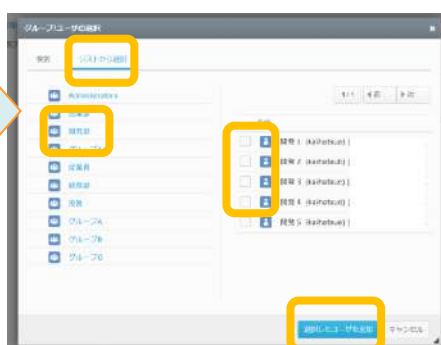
グループ/ユーザの選択

検索　リストから選択

Administrators
営業部
開発部
グループA
従業員
総務部
役員
グループA
グループB
グループC

1/1　«前　»次

開発1 (kaihatsu1)
開発2 (kaihatsu2)
開発3 (kaihatsu3)
開発4 (kaihatsu4)
開発5 (kaihatsu5)

選択したユーザを追加　キャンセル